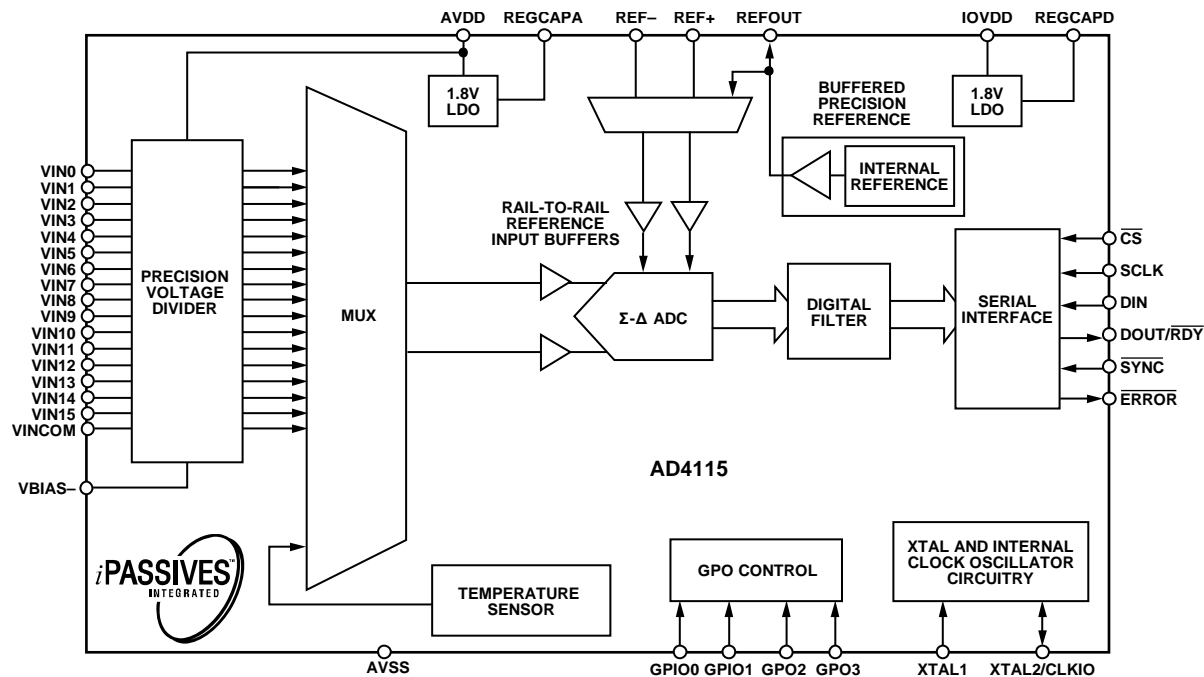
AVDD REGCAPA REF– REF+ REFOUT IOVDD REGCAPD

1.8V LDO

1.8V LDO

BUFFERED PRECISION REFERENCE

INTERNAL REFERENCE

VIN0
VIN1
VIN2
VIN3
VIN4
VIN5
VIN6
VIN7
VIN8
VIN9
VIN10
VIN11
VIN12
VIN13
VIN14
VIN15
VINCOM

PRECISION VOLTAGE DIVIDER

MUX

RAIL-TO-RAIL REFERENCE INPUT BUFFERS

Σ-Δ ADC

DIGITAL FILTER

SERIAL INTERFACE

$\overline{CS}$
SCLK
DIN
DOUT/$\overline{RDY}$
$\overline{SYNC}$
$\overline{ERROR}$

VBIAS–

AD4115

iPASSIVES INTEGRATED

TEMPERATURE SENSOR

GPO CONTROL

XTAL AND INTERNAL CLOCK OSCILLATOR CIRCUITRY

AVSS GPIO0 GPIO1 GPO2 GPO3 XTAL1 XTAL2/CLKIO